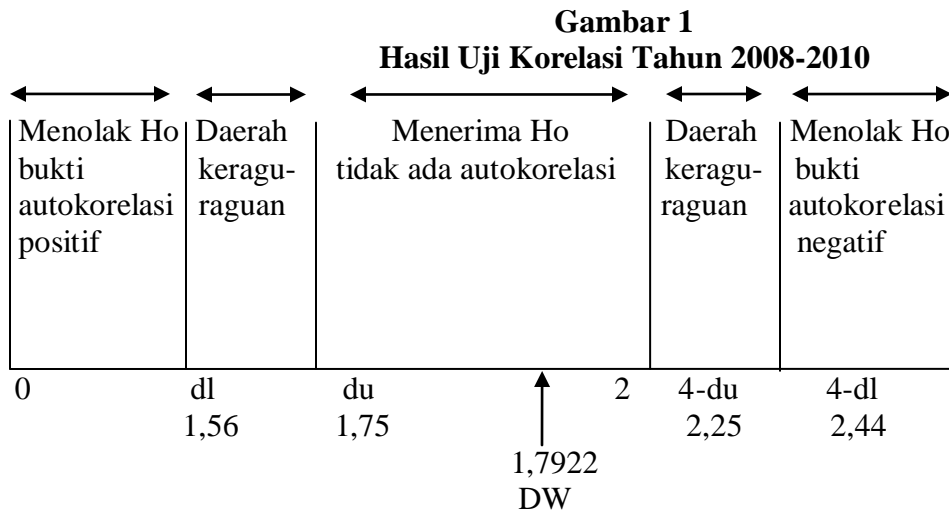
Gambar 1
Hasil Uji Korelasi Tahun 2008-2010

Menolak Ho bukti autokorelasi positif

Daerah keraguraguan

Menerima Ho tidak ada autokorelasi

Daerah keraguraguan

Menolak Ho bukti autokorelasi negatif

0 dl 1,56 du 1,75 2 4-du 2,25 4-dl 2,44

1,7922
DW